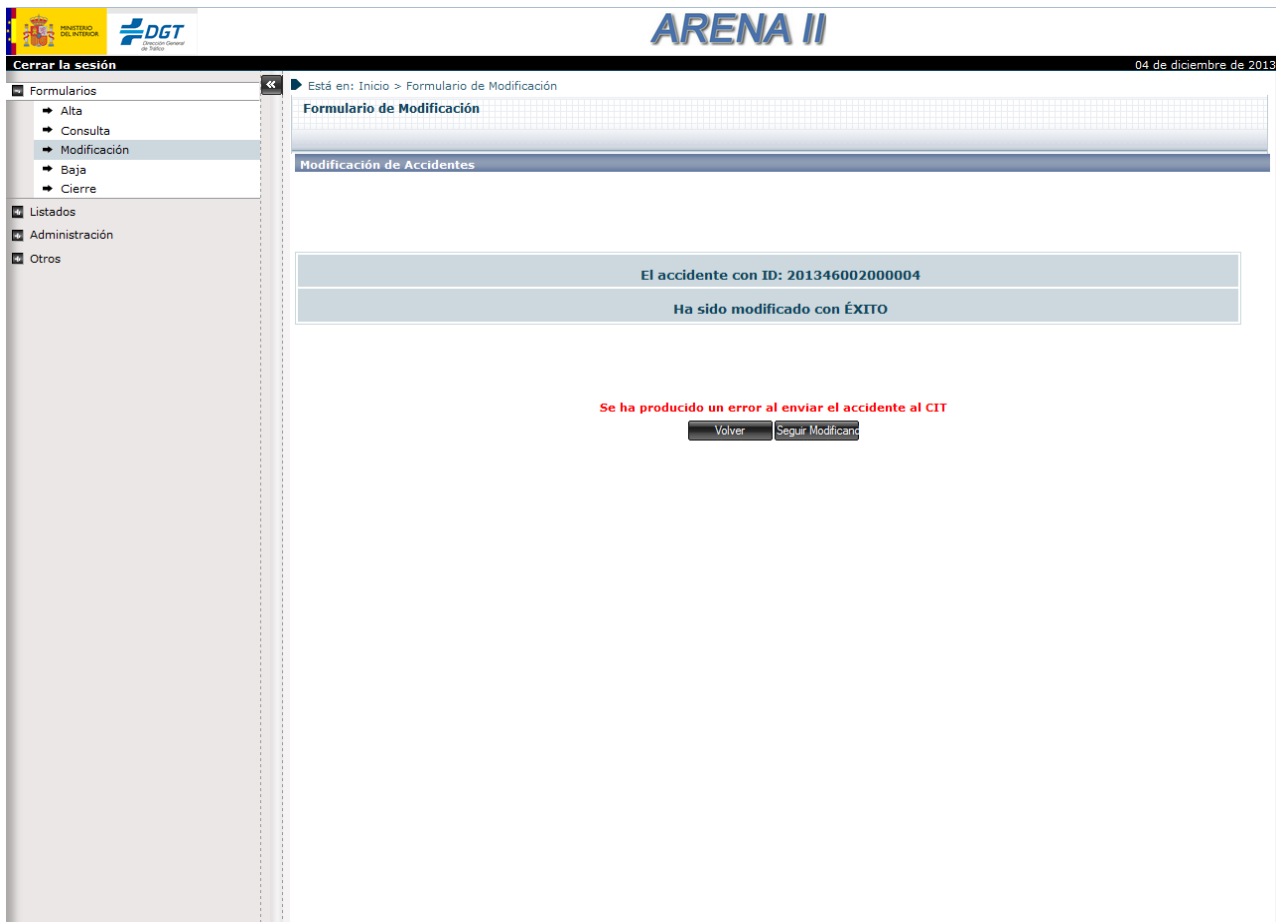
MINISTERIO DEL INTERIOR
DGT Dirección General de Tráfico

ARENA II

Cerrar la sesión
04 de diciembre de 2013

Formularios
Alta
Consulta
Modificación
Baja
Cierre
Listados
Administración
Otros

«

Está en: Inicio > Formulario de Modificación

Formulario de Modificación

Modificación de Accidentes

| El accidente con ID: 201346002000004 |
|---|
| Ha sido modificado con ÉXITO |

Se ha producido un error al enviar el accidente al CIT

Volver
Seguir Modificanc